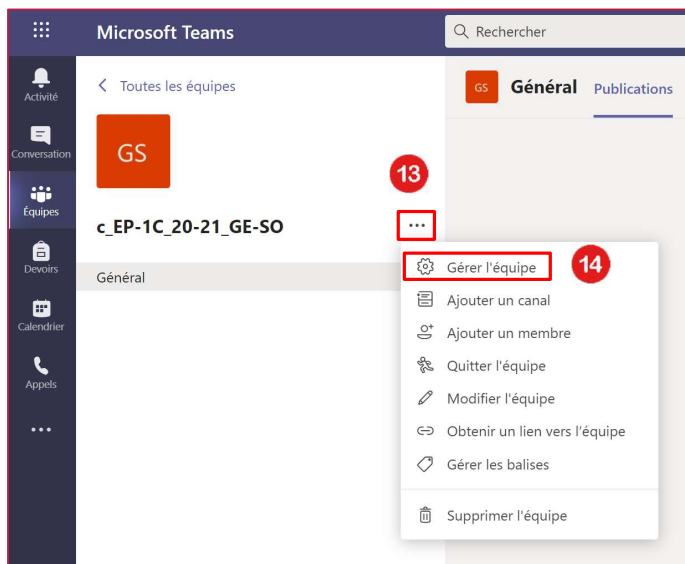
Microsoft Teams

Rechercher

Activité
Conversation
Équipes
Devoirs
Calendrier
Appels
...

< Toutes les équipes

GS

13

c_EP-1C_20-21_GE-SO

...

Général

GS Général Publications

Gérer l'équipe

14

Ajouter un canal
Ajouter un membre
Quitter l'équipe
Modifier l'équipe
Obtenir un lien vers l'équipe
Gérer les balises
Supprimer l'équipe